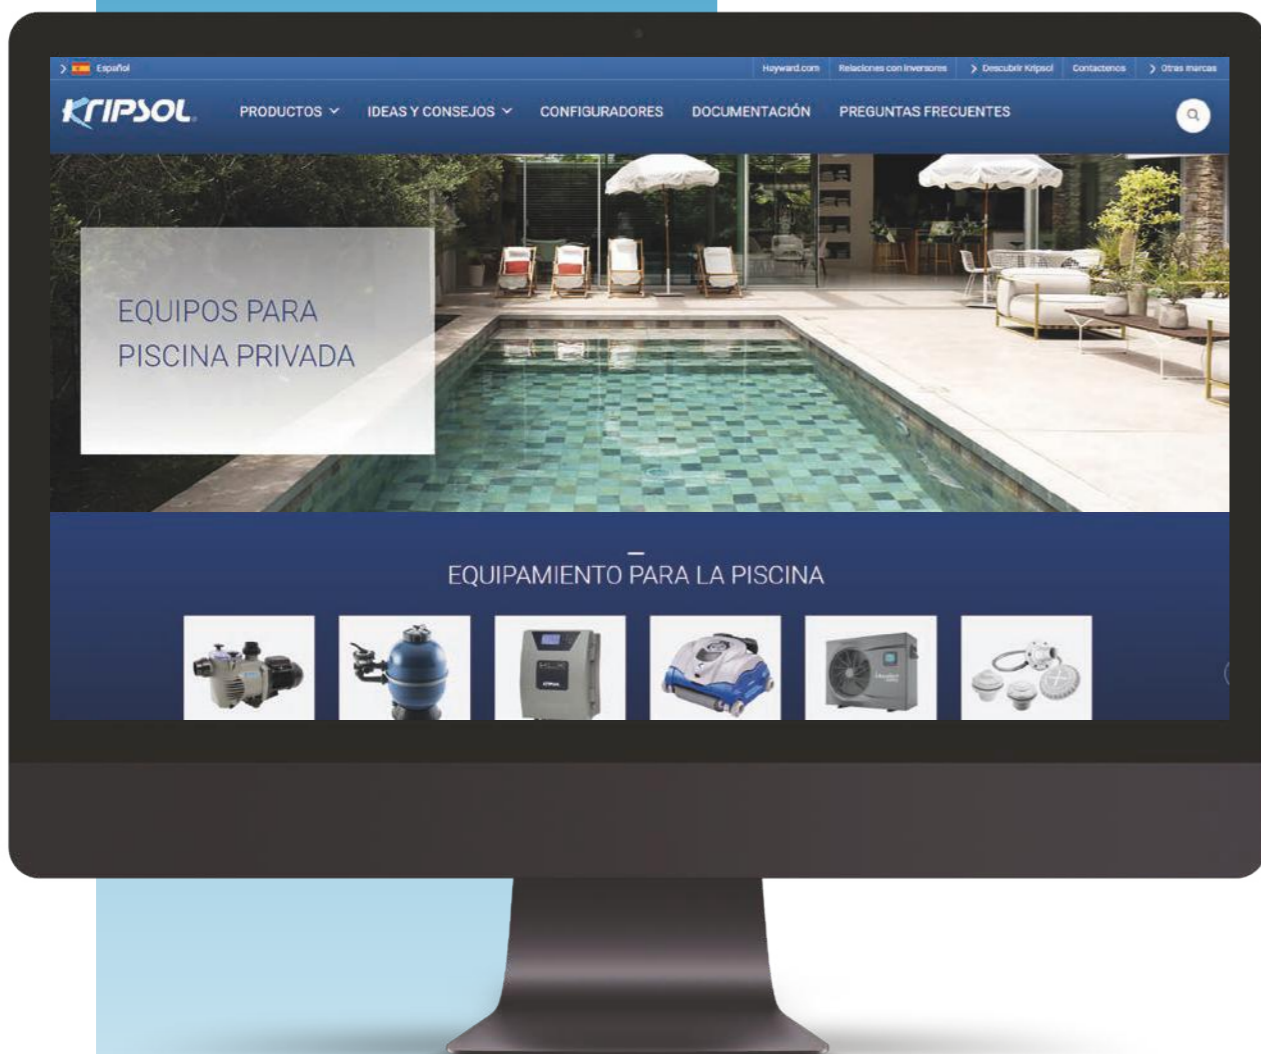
Español

Hayward.com Relaciones con inversores Descubrir Kripsol Contactenos Otras marcas

KRIPSOL PRODUCTOS IDEAS Y CONSEJOS CONFIGURADORES DOCUMENTACIÓN PREGUNTAS FRECUENTES

EQUIPOS PARA PISCINA PRIVADA

EQUIPAMIENTO PARA LA PISCINA